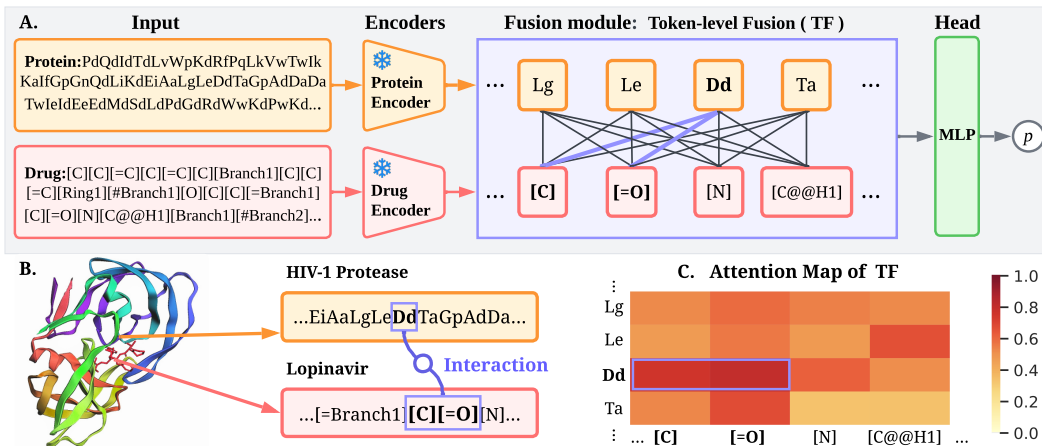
A. Input

Protein: PdQdIdTdLvWpKdRfPqLkVwTwIkKaIfGpGnQdLiKdEiAaLgLeDdTaGpAdDaDaTwIeIdEeEdMdSdLdPdGdRdWwKdPwKd...

Drug: [C][C][=C][C][=C][C][Branch1][C][C][=C][Ring1][#Branch1][O][C][C][=Branch1][C][=O][N][C@@H1][Branch1][#Branch2]...

Encoders

Protein Encoder

Drug Encoder

Fusion module: Token-level Fusion ( TF )

... Lg Le Dd Ta ...

... [C] [=O] [N] [C@@H1] ...

Head

MLP

p

B.

HIV-1 Protease

...EiAaLgLeDdTaGpAdDa...

Interaction

Lopinavir

...[=Branch1][C][=O][N]...

C. Attention Map of TF

⋮
Lg
Le
Dd
Ta
⋮

... [C] [=O] [N] [C@@H1] ...

1.0
0.8
0.6
0.4
0.2
0.0